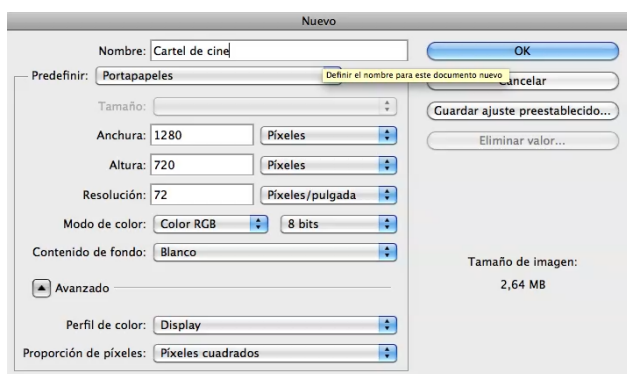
Nuevo

Nombre: Cartel de cine

Predefinir: Portapapeles

Definir el nombre para este documento nuevo

Tamaño:

Anchura: 1280 Píxeles

Altura: 720 Píxeles

Resolución: 72 Píxeles/pulgada

Modo de color: Color RGB 8 bits

Contenido de fondo: Blanco

Avanzado

Perfil de color: Display

Proporción de píxeles: Píxeles cuadrados

OK

Cancelar

Guardar ajuste preestablecido...

Eliminar valor...

Tamaño de imagen:

2,64 MB